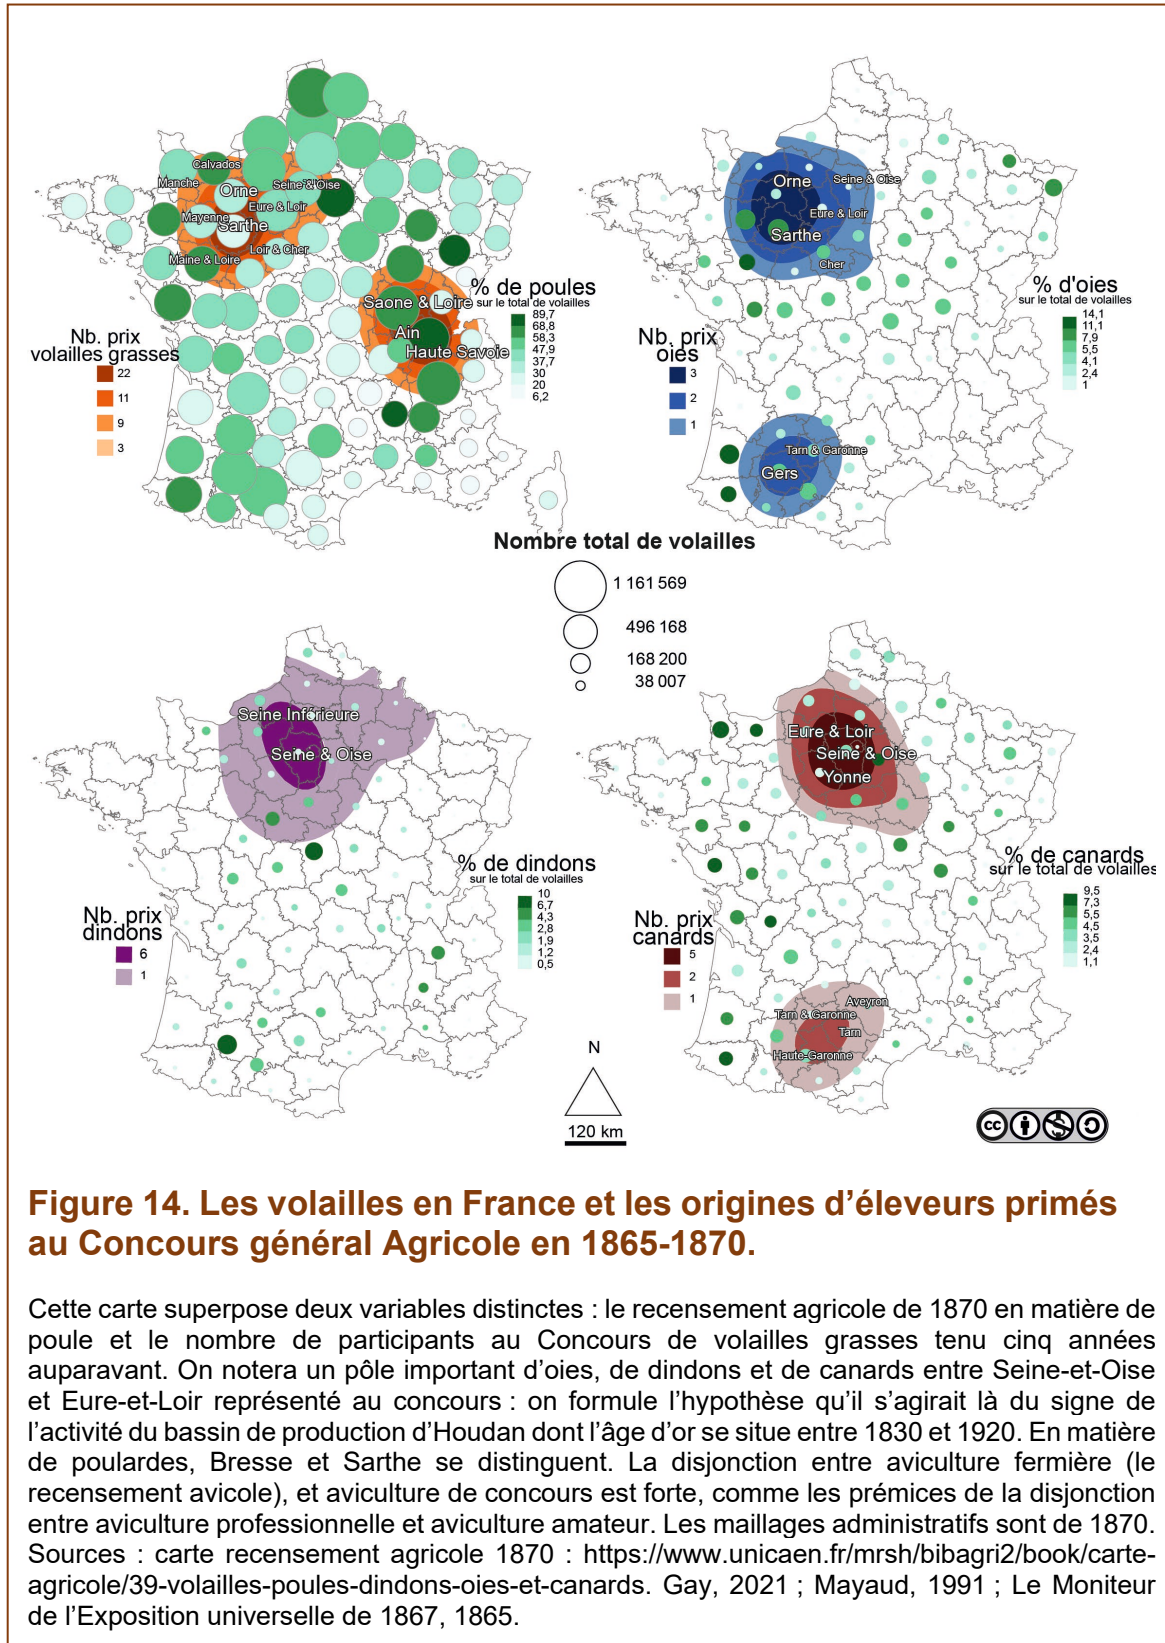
Calvados
Manche
Orne
Seine & Oise
Eure & Loir
Mayenne
Sarthe
Loir & Cher
Maine & Loire
% de poules
sur le total de volailles
89,7
68,8
58,3
47,9
37,7
30
20
6,2
Saone & Loire
Ain
Haute Savoie
Nb. prix volailles grasses
22
11
9
3

Orne
Seine & Oise
Eure & Loir
Sarthe
Cher
% d'oies
sur le total de volailles
14,1
11,1
7,9
5,5
4,1
2,4
1
Nb. prix oies
3
2
1
Tarn & Garonne
Gers

Nombre total de volailles
1 161 569
496 168
168 200
38 007

Seine Inférieure
Seine & Oise
% de dindons
sur le total de volailles
10
6,7
4,3
2,8
1,9
1,2
0,5
Nb. prix dindons
6
1

Eure & Loir
Seine & Oise
Yonne
% de canards
sur le total de volailles
9,5
7,3
5,5
4,5
3,5
2,4
1,1
Nb. prix canards
5
2
1
Aveyron
Tarn & Garonne
Tarn
Haute-Garonne

N
120 km

Figure 14. Les volailles en France et les origines d'éleveurs primés au Concours général Agricole en 1865-1870.

Cette carte superpose deux variables distinctes : le recensement agricole de 1870 en matière de poule et le nombre de participants au Concours de volailles grasses tenu cinq années auparavant. On notera un pôle important d'oies, de dindons et de canards entre Seine-et-Oise et Eure-et-Loir représenté au concours : on formule l'hypothèse qu'il s'agirait là du signe de l'activité du bassin de production d'Houdan dont l'âge d'or se situe entre 1830 et 1920. En matière de poulardes, Bresse et Sarthe se distinguent. La disjonction entre aviculture fermière (le recensement avicole), et aviculture de concours est forte, comme les prémices de la disjonction entre aviculture professionnelle et aviculture amateur. Les maillages administratifs sont de 1870. Sources : carte recensement agricole 1870 : https://www.unicaen.fr/mrsh/bibagri2/book/carte-agricole/39-volailles-poules-dindons-oies-et-canards. Gay, 2021 ; Mayaud, 1991 ; Le Moniteur de l'Exposition universelle de 1867, 1865.